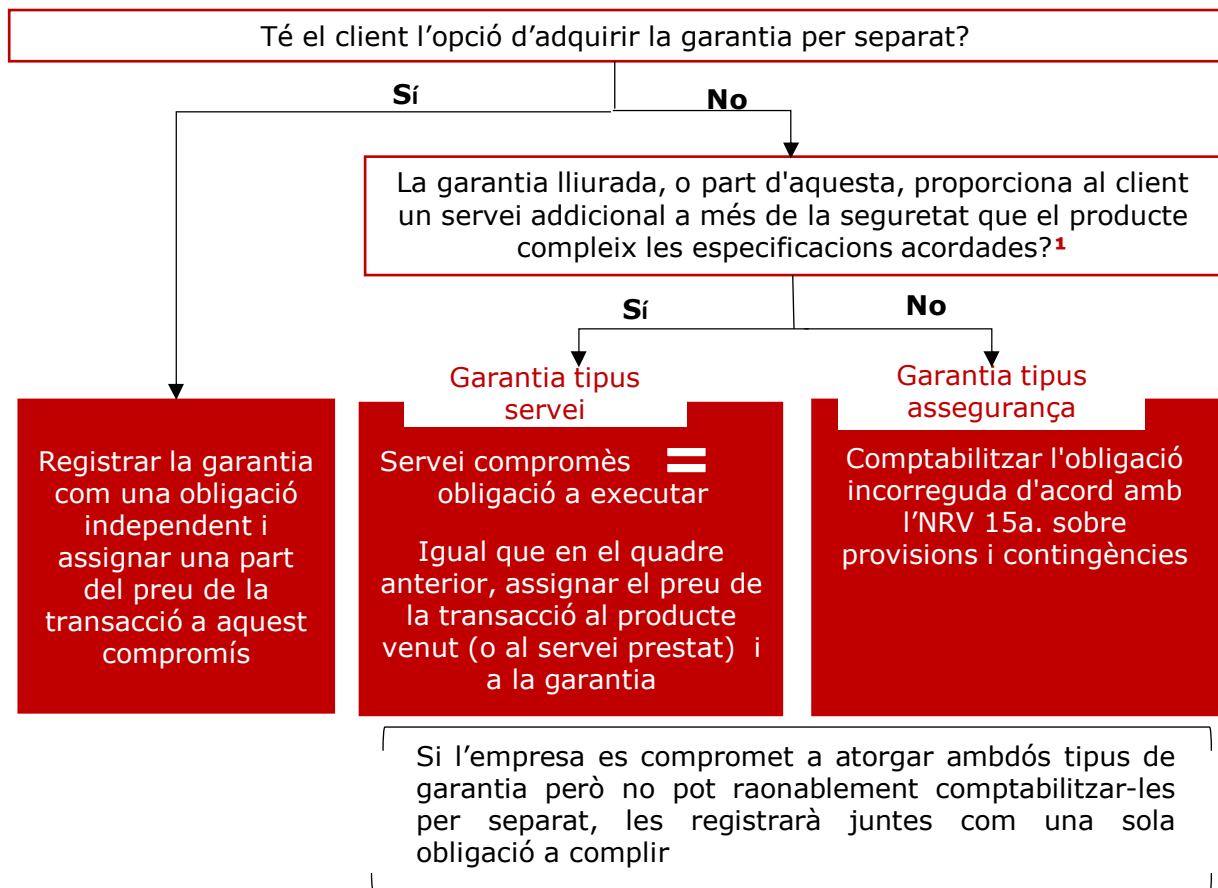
Té el client l’opció d’adquirir la garantia per separat?

Sí

No

La garantia lliurada, o part d'aquesta, proporciona al client un servei addicional a més de la seguretat que el producte compleix les especificacions acordades?¹

Sí

No

Garantia tipus servei

Garantia tipus assegurança

Registrar la garantia com una obligació independent i assignar una part del preu de la transacció a aquest compromís

Servei compromès = obligació a executar

Igual que en el quadre anterior, assignar el preu de la transacció al producte venut (o al servei prestat) i a la garantia

Comptabilitzar l'obligació incorreguda d'acord amb l’NRV 15a. sobre provisions i contingències

Si l’empresa es compromet a atorgar ambdós tipus de garantia però no pot raonablement comptabilitzar-les per separat, les registrarà juntes com una sola obligació a complir